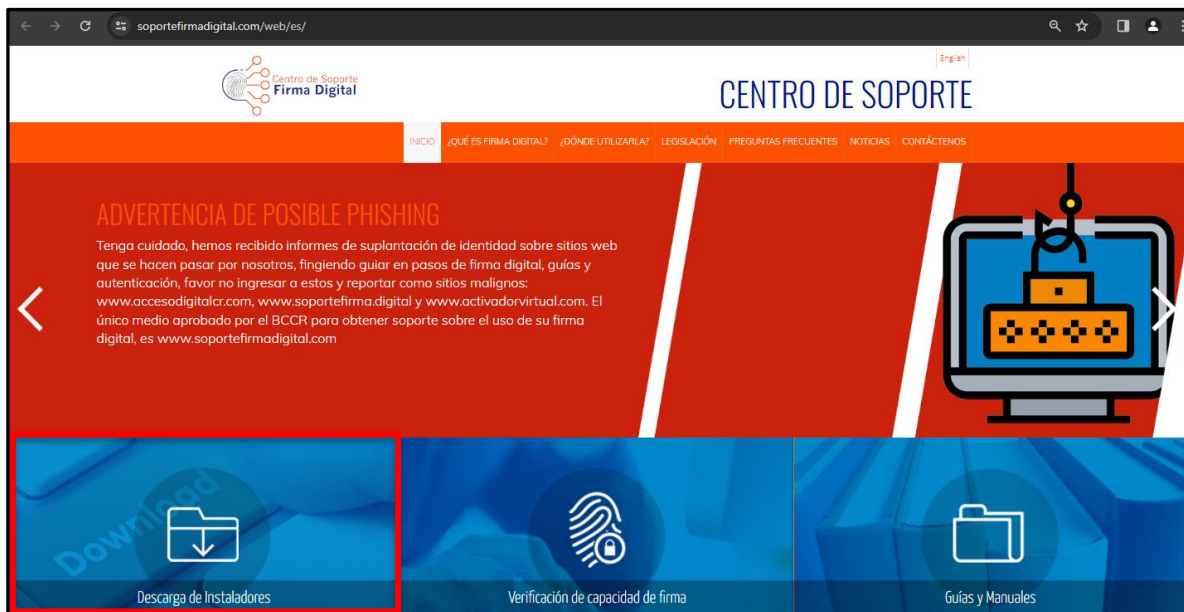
soportefirmadigital.com/web/es/

English

Centro de Soporte
Firma Digital

CENTRO DE SOPORTE

INICIO ¿QUÉ ES FIRMA DIGITAL? ¿DÓNDE UTILIZARLA? LEGISLACIÓN PREGUNTAS FRECUENTES NOTICIAS CONTÁCTENOS

ADVERTENCIA DE POSIBLE PHISHING

Tenga cuidado, hemos recibido informes de suplantación de identidad sobre sitios web que se hacen pasar por nosotros, fingiendo guiar en pasos de firma digital, guías y autenticación, favor no ingresar a estos y reportar como sitios malignos: www.accesodigitalcr.com, www.soportefirma.digital y www.activadorvirtual.com. El único medio aprobado por el BCCR para obtener soporte sobre el uso de su firma digital, es www.soportefirmadigital.com

Download

Descarga de Instaladores

Verificación de capacidad de firma

Guías y Manuales